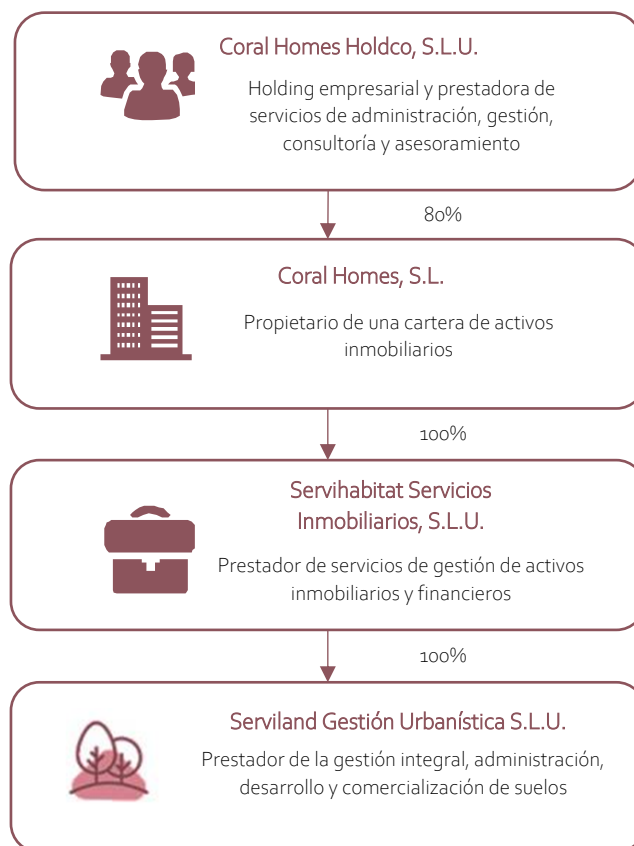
Coral Homes Holdco, S.L.U.

Holding empresarial y prestadora de servicios de administración, gestión, consultoría y asesoramiento

80%

Coral Homes, S.L.

Propietario de una cartera de activos inmobiliarios

100%

Servihabitat Servicios Inmobiliarios, S.L.U.

Prestador de servicios de gestión de activos inmobiliarios y financieros

100%

Serviland Gestión Urbanística S.L.U.

Prestador de la gestión integral, administración, desarrollo y comercialización de suelos